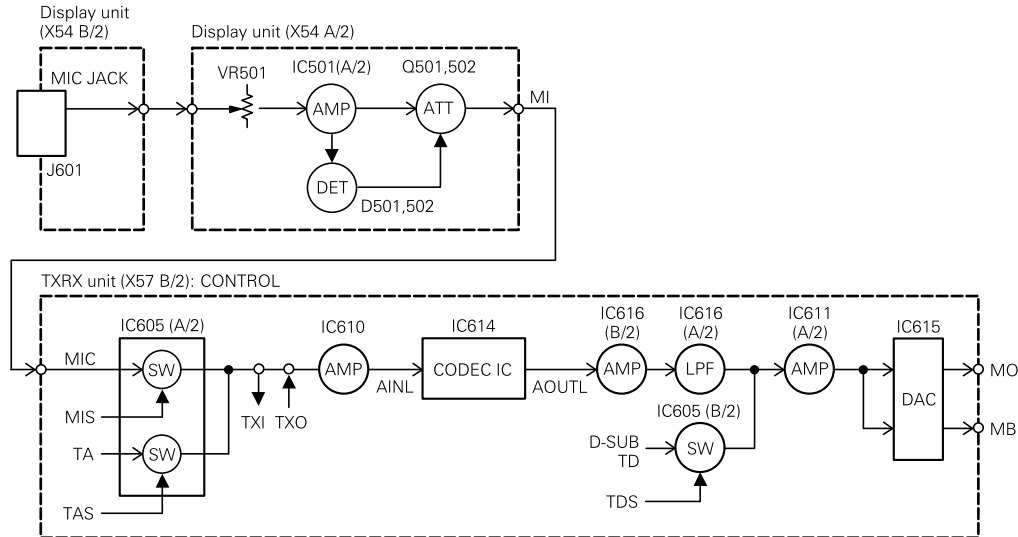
Display unit (X54 B/2)

Display unit (X54 A/2)

MIC JACK

J601

VR501

IC501(A/2)

AMP

Q501,502

ATT

MI

DET

D501,502

TXRX unit (X57 B/2): CONTROL

IC605 (A/2)

MIC

SW

MIS

TA

SW

TAS

TXI

TXO

IC610

AMP

AINL

IC614

CODEC IC

AOUTL

IC616 (B/2)

AMP

IC616 (A/2)

LPF

IC611 (A/2)

AMP

IC615

DAC

MO

MB

IC605 (B/2)

D-SUB TD

SW

TDS